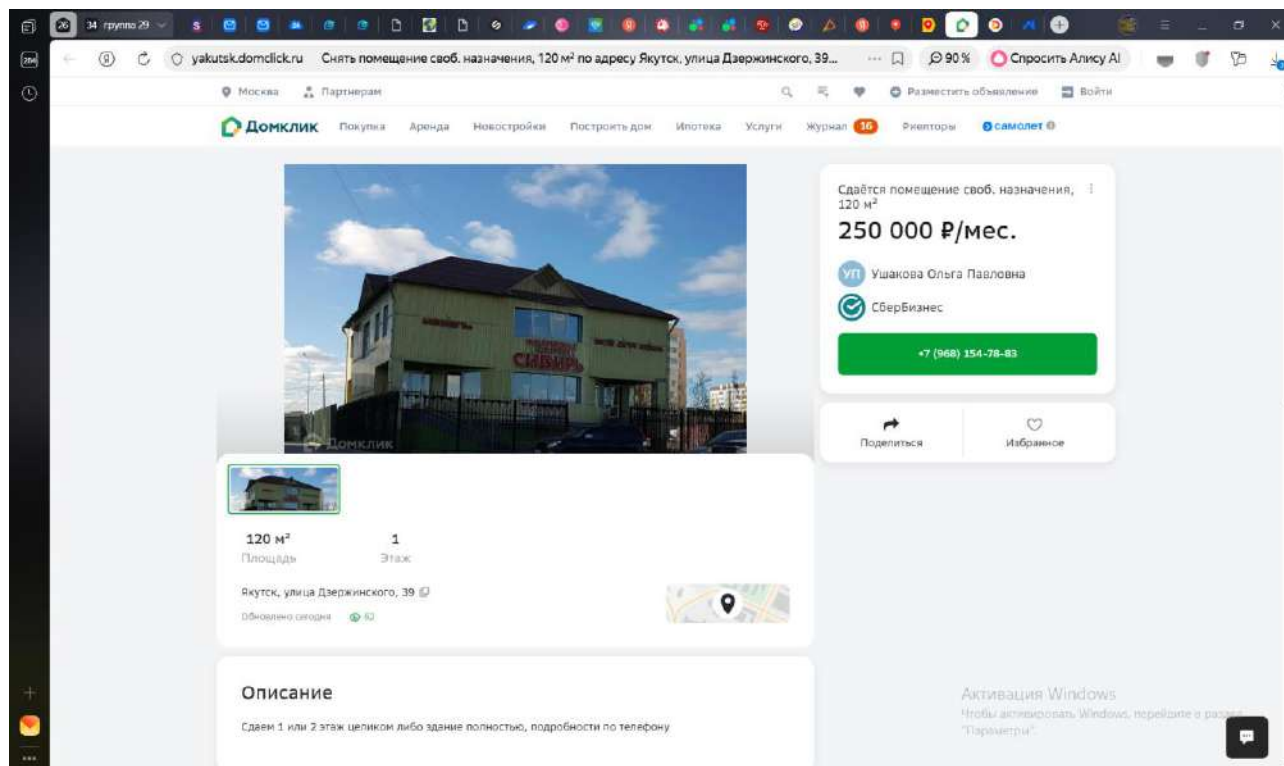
26 34 группа 29

yakutsk.domclick.ru Снять помещение своб. назначения, 120 м² по адресу Якутск, улица Дзержинского, 39...

90% Спросить Алису AI

Москва Партнерам

Разместить объявление Войти

Домклик Покупка Аренда Новостройки Построить дом Ипотека Услуги Журнал 16 Риелторы самолет

СИБИРЬ

Домклик

Сдаётся помещение своб. назначения, 120 м²

250 000 ₽/мес.

УП Ушакова Ольга Павловна

СберБизнес

+7 (968) 154-78-83

Поделиться

Избранное

120 м²
Площадь

1
Этаж

Якутск, улица Дзержинского, 39

Обновлено сегодня 62

Описание

Сдаем 1 или 2 этаж целиком либо здание полностью, подробности по телефону

Активация Windows
Чтобы активировать Windows, перейдите в раздел "Параметры".